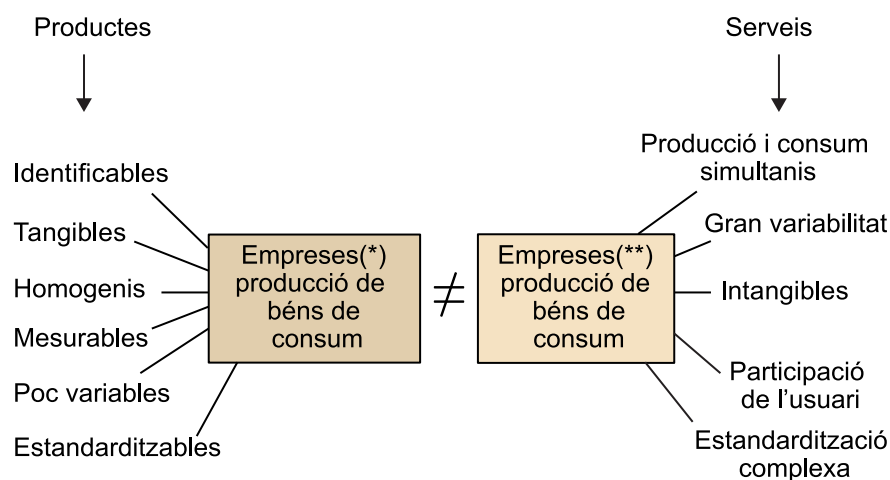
Productes

Serveis

Identificables

Tangibles

Homogenis

Mesurables

Poc variables

Estandarditzables

Empreses(*) producció de béns de consum

$\neq$

Empreses(**) producció de béns de consum

Producció i consum simultanis

Gran variabilitat

Intangibles

Participació de l'usuari

Estandardització complexa